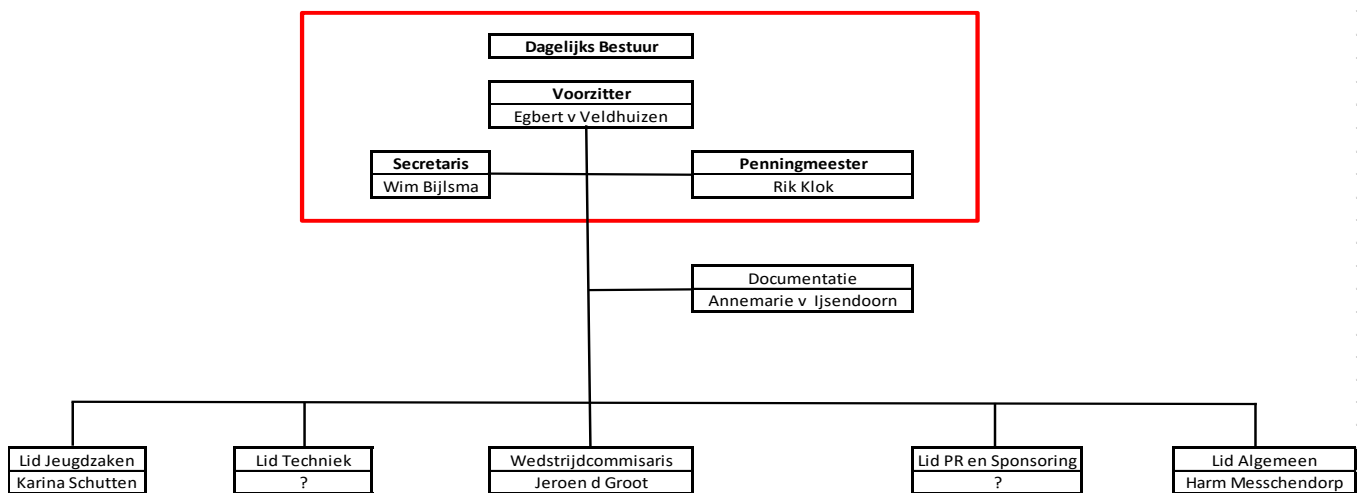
Dagelijks Bestuur

Voorzitter
Egbert v Veldhuizen

Secretaris
Wim Bijlsma

Penningmeester
Rik Klok

Documentatie
Annemarie v Ijsendoorn

Lid Jeugdzaken
Karina Schutten

Lid Techniek
?

Wedstrijdcommisaris
Jeroen d Groot

Lid PR en Sponsoring
?

Lid Algemeen
Harm Messchendorp